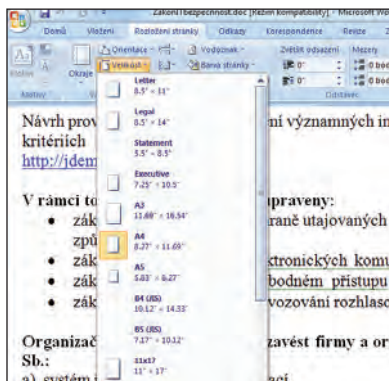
Zakoni i bezpecnost.doc [režim kompatibility] - Microsoft W

Domů Vložení Rozložení stránky Odkazy Korespondence Revize

Orientace · Vodoznak · Zvětšit odsazení Mezery

Velikost · Barva stránky ·

0" 0 bod

0" 0 bod

Motivy Odstavec

Letter
8.5" × 11"

Legal
8.5" × 14"

Statement
5.5" × 8.5"

Executive
7.25" × 10.5"

A3
11.69" × 16.54"

A4
8.27" × 11.69"

A5
5.83" × 8.27"

B4 (JIS)
10.12" × 14.33"

B5 (JIS)
7.17" × 10.12"

11x17
11" × 17"

Návrh prov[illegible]ní významných in kritériích
http://jdem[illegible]

V rámci to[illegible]praveny:
• zák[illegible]raně utajovaných způ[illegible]
• zák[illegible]ktronických komu
• zák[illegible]bodném přístupu
• zák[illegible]vozování rozhlaso

Organizač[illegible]zavést firmy a or Sb.:
a) systém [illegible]